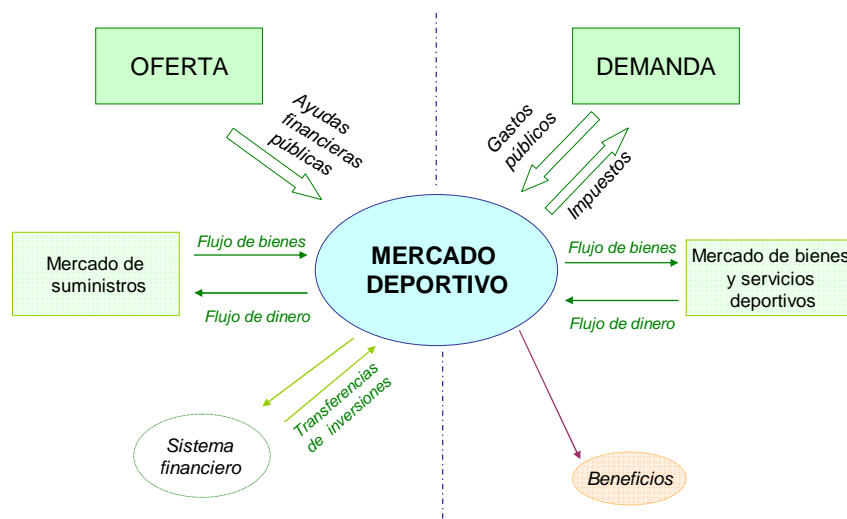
OFERTA

DEMANDA

Ayudas financieras públicas

Gastos públicos

Impuestos

Mercado de suministros

Flujo de bienes

Flujo de dinero

MERCADO DEPORTIVO

Flujo de bienes

Flujo de dinero

Mercado de bienes y servicios deportivos

Transferencias de inversiones

Sistema financiero

Beneficios